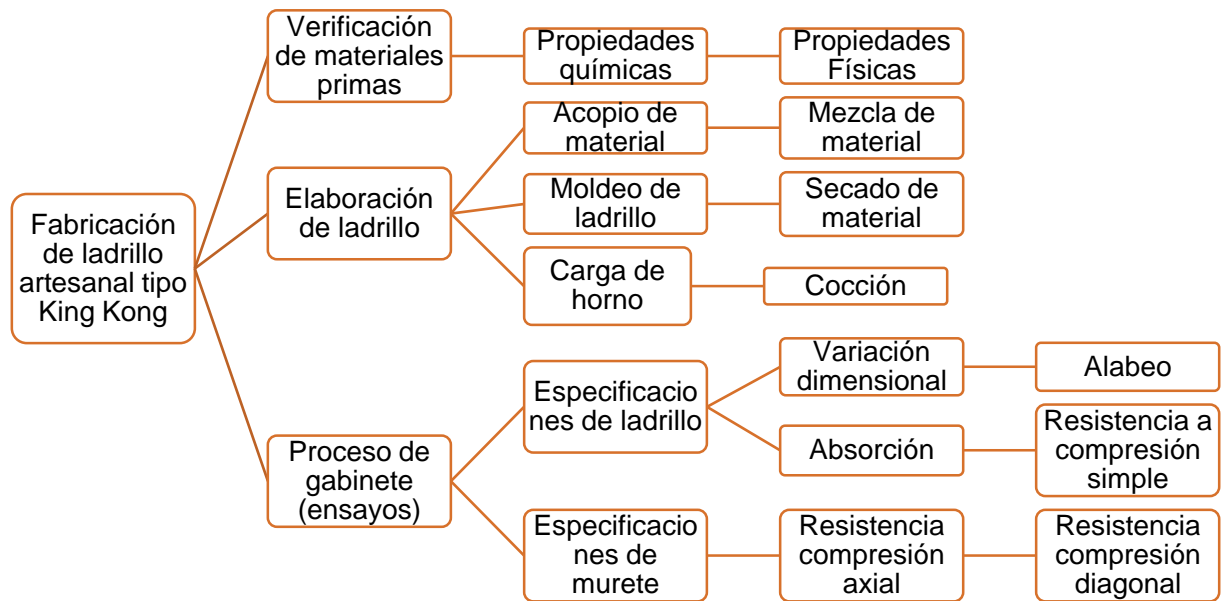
Fabricación de ladrillo artesanal tipo King Kong

Verificación de materiales primas

Propiedades químicas

Propiedades Físicas

Elaboración de ladrillo

Acopio de material

Mezcla de material

Moldeo de ladrillo

Secado de material

Carga de horno

Cocción

Proceso de gabinete (ensayos)

Especificaciones de ladrillo

Variación dimensional

Alabeo

Absorción

Resistencia a compresión simple

Especificaciones de murete

Resistencia compresión axial

Resistencia compresión diagonal